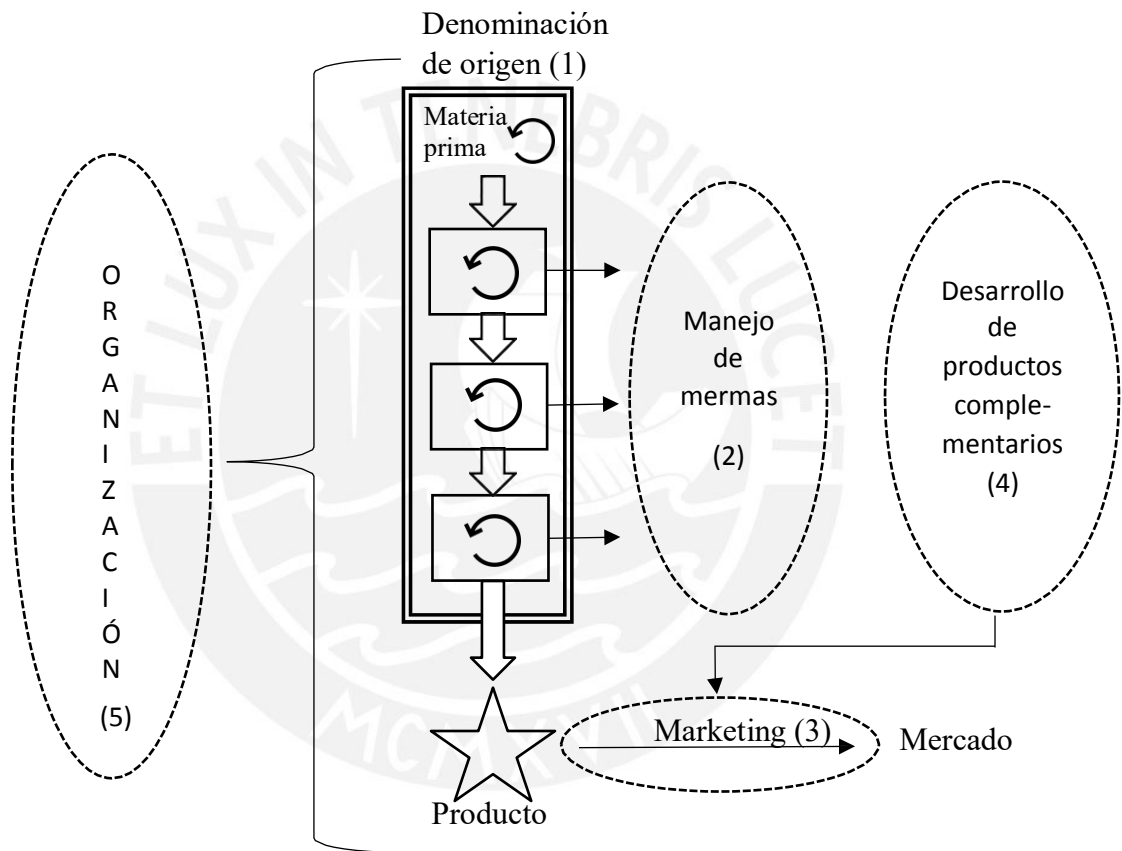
Denominación de origen (1)

Materia prima

O R G A N I Z A C I Ó N

(5)

Manejo de mermas

(2)

Desarrollo de productos complementarios (4)

Marketing (3)

Mercado

Producto

ET LUX IN TENEBRIS LUCET

MCMXVII